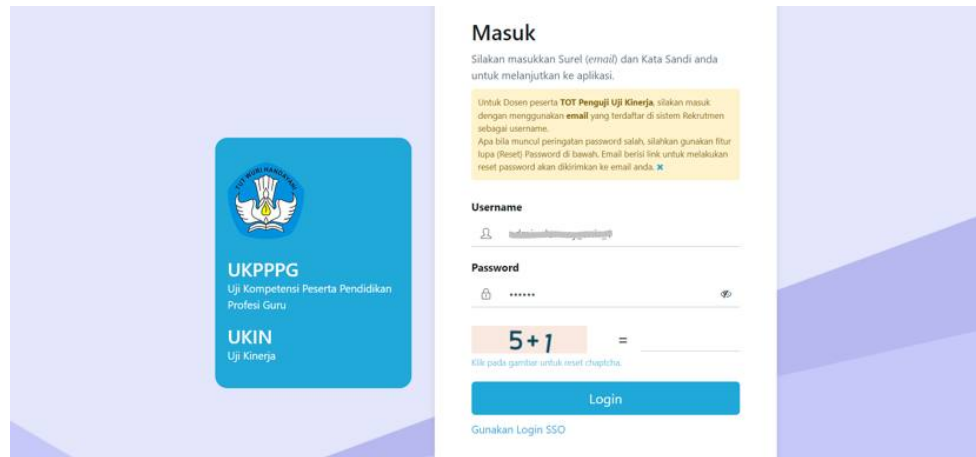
TUT WURI HANDAYANI

UKPPPG
Uji Kompetensi Peserta Pendidikan Profesi Guru

UKIN
Uji Kinerja

Masuk
Silakan masukkan Surel (*email*) dan Kata Sandi anda untuk melanjutkan ke aplikasi.

Untuk Dosen peserta **TOT Penguji Uji Kinerja**, silakan masuk dengan menggunakan **email** yang terdaftar di sistem Rekrutmen sebagai username.
Apa bila muncul peringatan password salah, silahkan gunakan fitur lupa (Reset) Password di bawah. Email berisi link untuk melakukan reset password akan dikirimkan ke email anda. ×

Username
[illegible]

Password
••••••

$5+1$ =

Klik pada gambar untuk reset chaptcha.

Login

Gunakan Login SSO